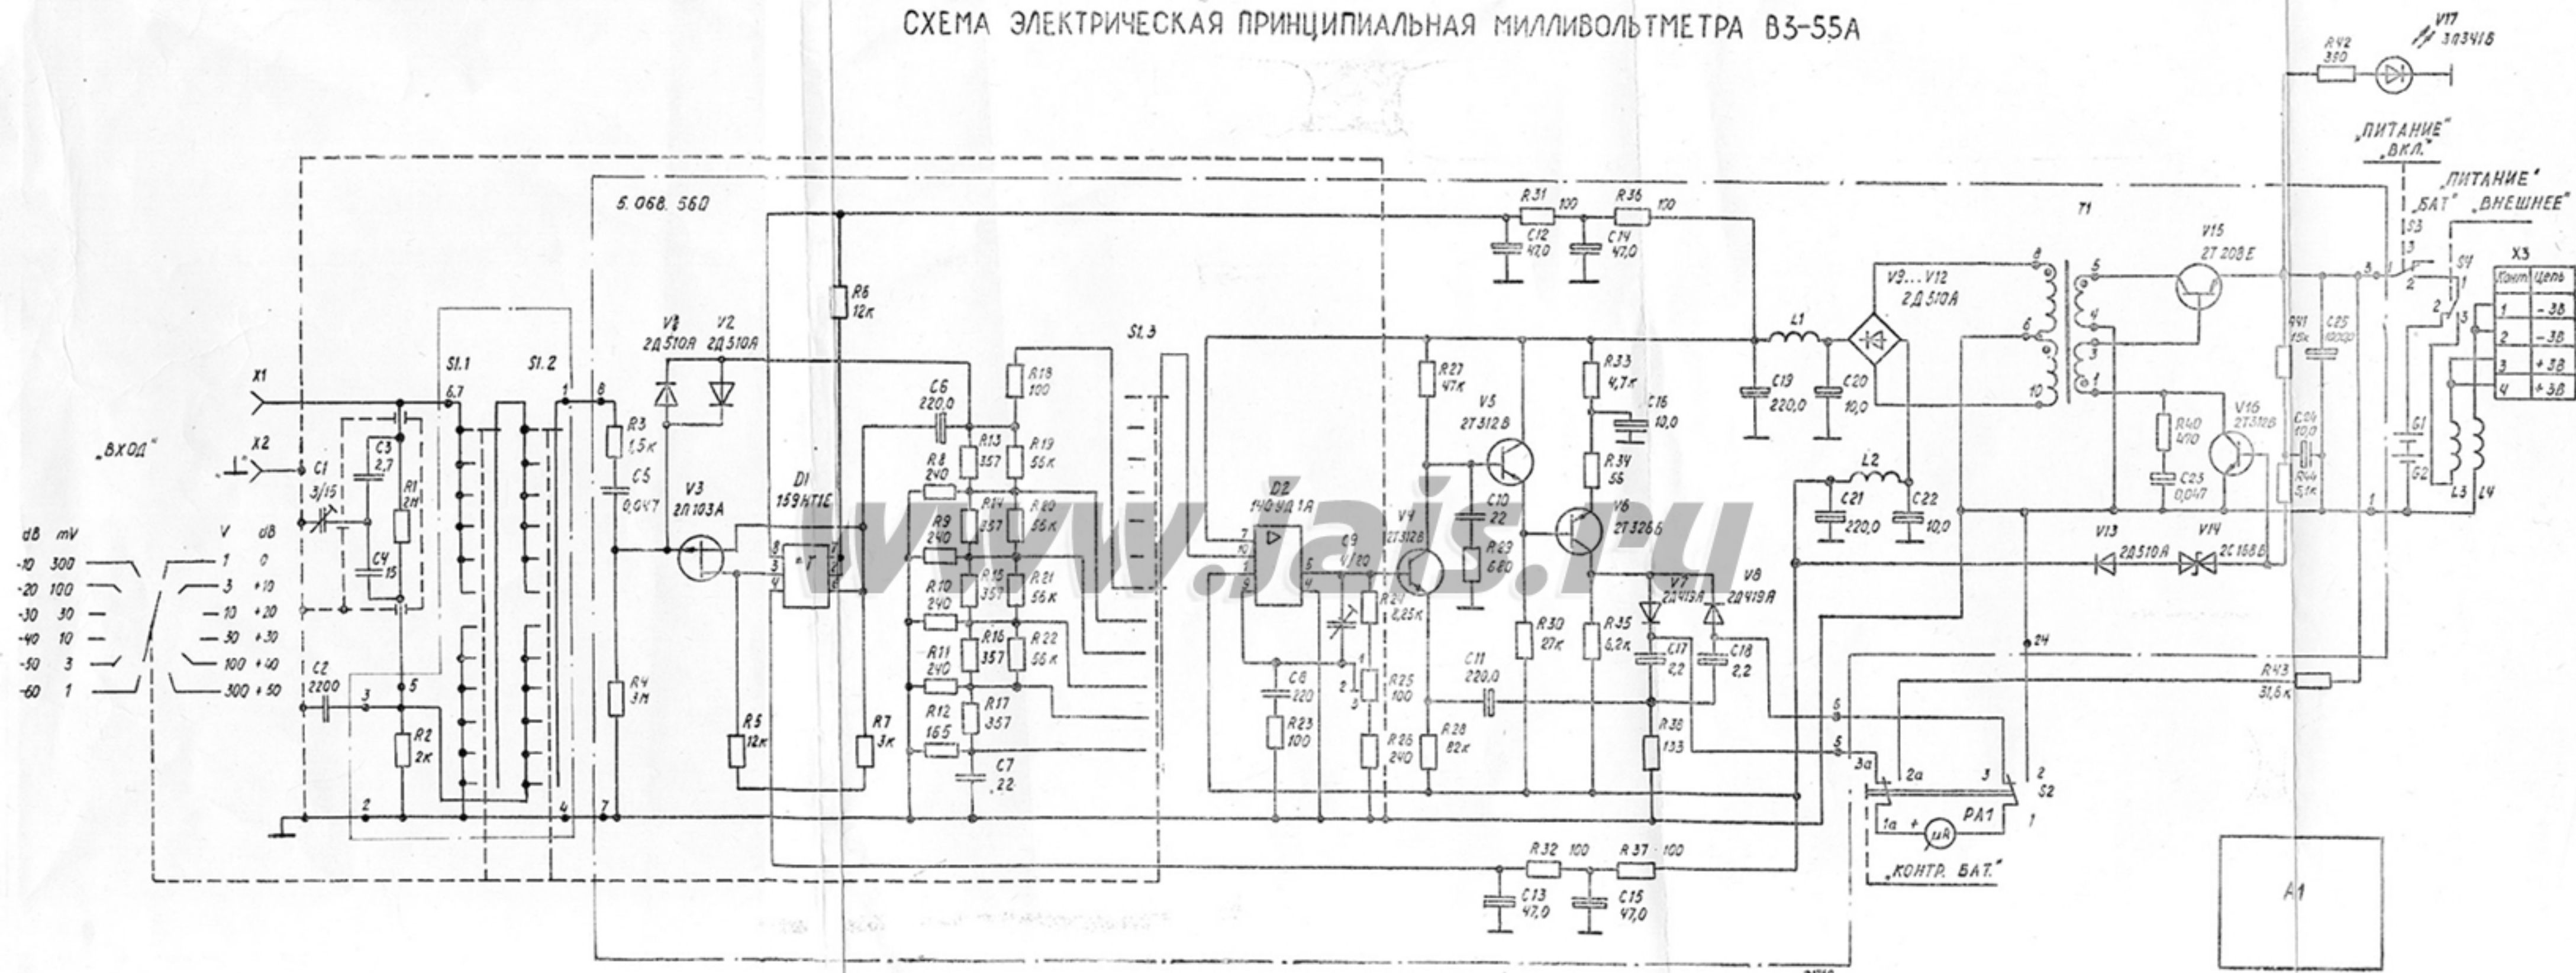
СХЕМА ЭЛЕКТРИЧЕСКАЯ ПРИНЦИПИАЛЬНАЯ МИЛЛИВОЛЬТМЕТРА В3-55А

R42 330
V17 3Л341Б
„ПИТАНИЕ"
„ВКЛ."
„ПИТАНИЕ"
„БАТ" „ВНЕШНЕЕ"
5.068.560
R31 100
R36 100
C12 47,0
C14 47,0
T1
V15 2Т208Е
S3
S4
X3

| Конт | Цепь |
|---|---|
| 1 | −3В |
| 2 | −3В |
| 3 | +3В |
| 4 | +3В |

R6 12к
V1 2Д510А
V2 2Д510А
S1.1
S1.2
S1.3
X1
X2
„ВХОД"
C1 3/15
C3 2,7
C4 15
R1 2М
C5 0,047
R3 1,5к
V3 2П103А
D1 159НТ1Е
C6 220,0
R8 240
R9 240
R10 240
R11 240
R12 165
R13 357
R14 357
R15 357
R16 357
R17 357
R18 100
R19 56к
R20 56к
R21 56к
R22 56к
C7 22
D2 140УД1А
V9...V12 2Д510А
L1
L2
C19 220,0
C20 10,0
C21 220,0
C22 10,0
R27 47к
V5 2Т312В
R33 4,7к
C16 10,0
R34 56
V6 2Т326Б
V4 2Т312В
C10 22
R29 680
C9 4/20
R24 8,25к
R25 100
R26 240
R30 27к
R35 8,2к
V7 2Д413А
V8 2Д413А
C17 2,2
C18 2,2
C11 220,0
R28 82к
R38 133
C8 220
R23 100
R40 410
C23 0,047
V16 2Т312В
R41 15к
C25 10000
C24 10,0
R44 5,1к
G1
G2
L3
L4
V13 2Д510А
V14 2С168В
R43 31,6к
S2
PA1
„КОНТР. БАТ."
R32 100
R37 100
C13 47,0
C15 47,0
A1
C2 2200
R2 2к
R4 3М
R5 12к
R7 3к

| dB | mV | V | dB |
|---|---|---|---|
| -10 | 300 | 1 | 0 |
| -20 | 100 | 3 | +10 |
| -30 | 30 | 10 | +20 |
| -40 | 10 | 30 | +30 |
| -50 | 3 | 100 | +40 |
| -60 | 1 | 300 | +50 |

www.ia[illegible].ru